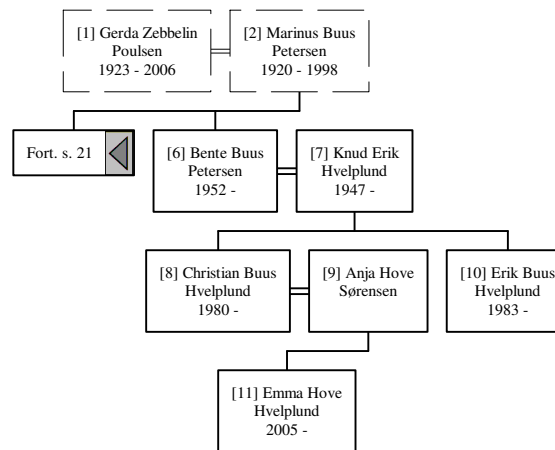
[1] Gerda Zebbelin Poulsen
1923 - 2006

[2] Marinus Buus Petersen
1920 - 1998

Fort. s. 21

[6] Bente Buus Petersen
1952 -

[7] Knud Erik Hvelplund
1947 -

[8] Christian Buus Hvelplund
1980 -

[9] Anja Hove Sørensen

[10] Erik Buus Hvelplund
1983 -

[11] Emma Hove Hvelplund
2005 -